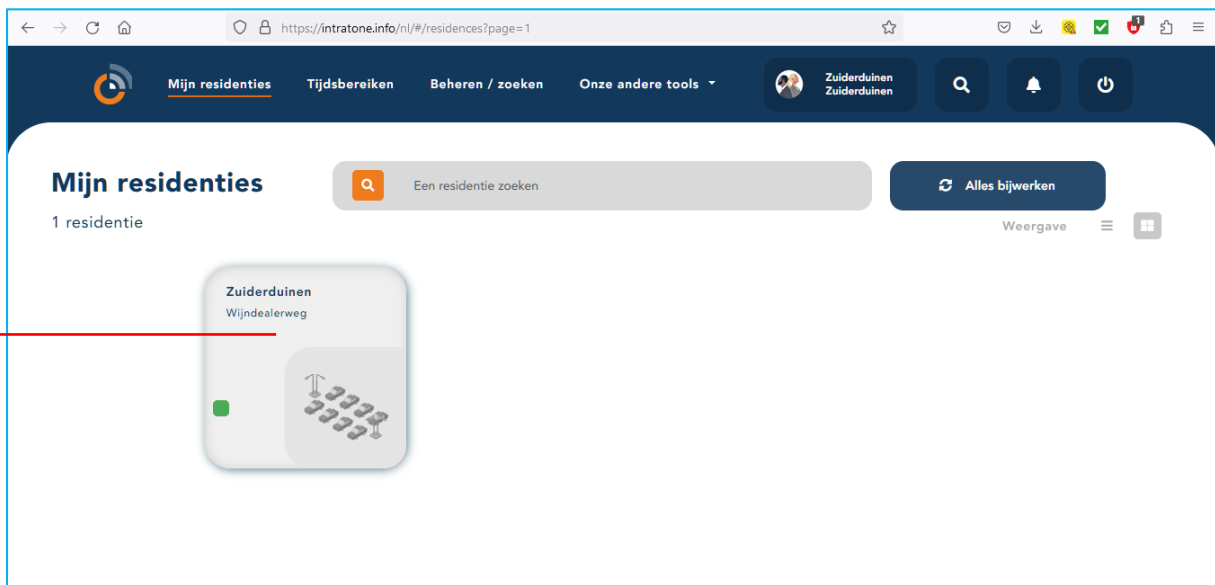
https://intratone.info/nl/#/residences?page=1

Mijn residenties Tijdsbereiken Beheren / zoeken Onze andere tools

Zuiderduinen
Zuiderduinen

Mijn residenties
1 residentie

Een residentie zoeken

Alles bijwerken

Weergave

Zuiderduinen
Wijndealerweg